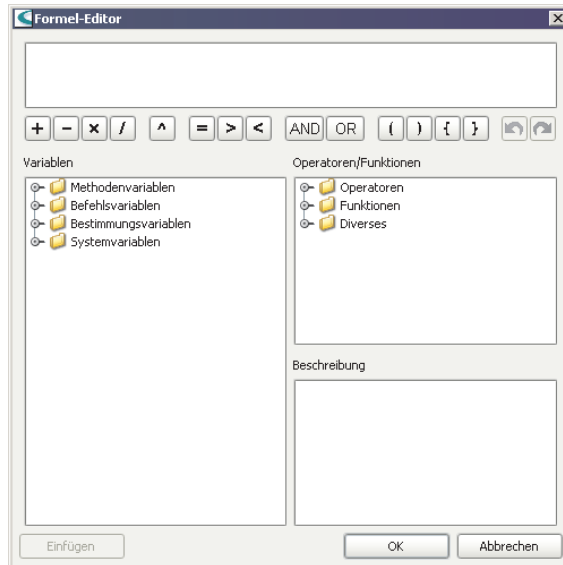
Formel-Editor

+ − × / ^ = > < AND OR ( ) { }

Variablen

Methodenvariablen
Befehlsvariablen
Bestimmungsvariablen
Systemvariablen

Operatoren/Funktionen

Operatoren
Funktionen
Diverses

Beschreibung

Einfügen

OK

Abbrechen